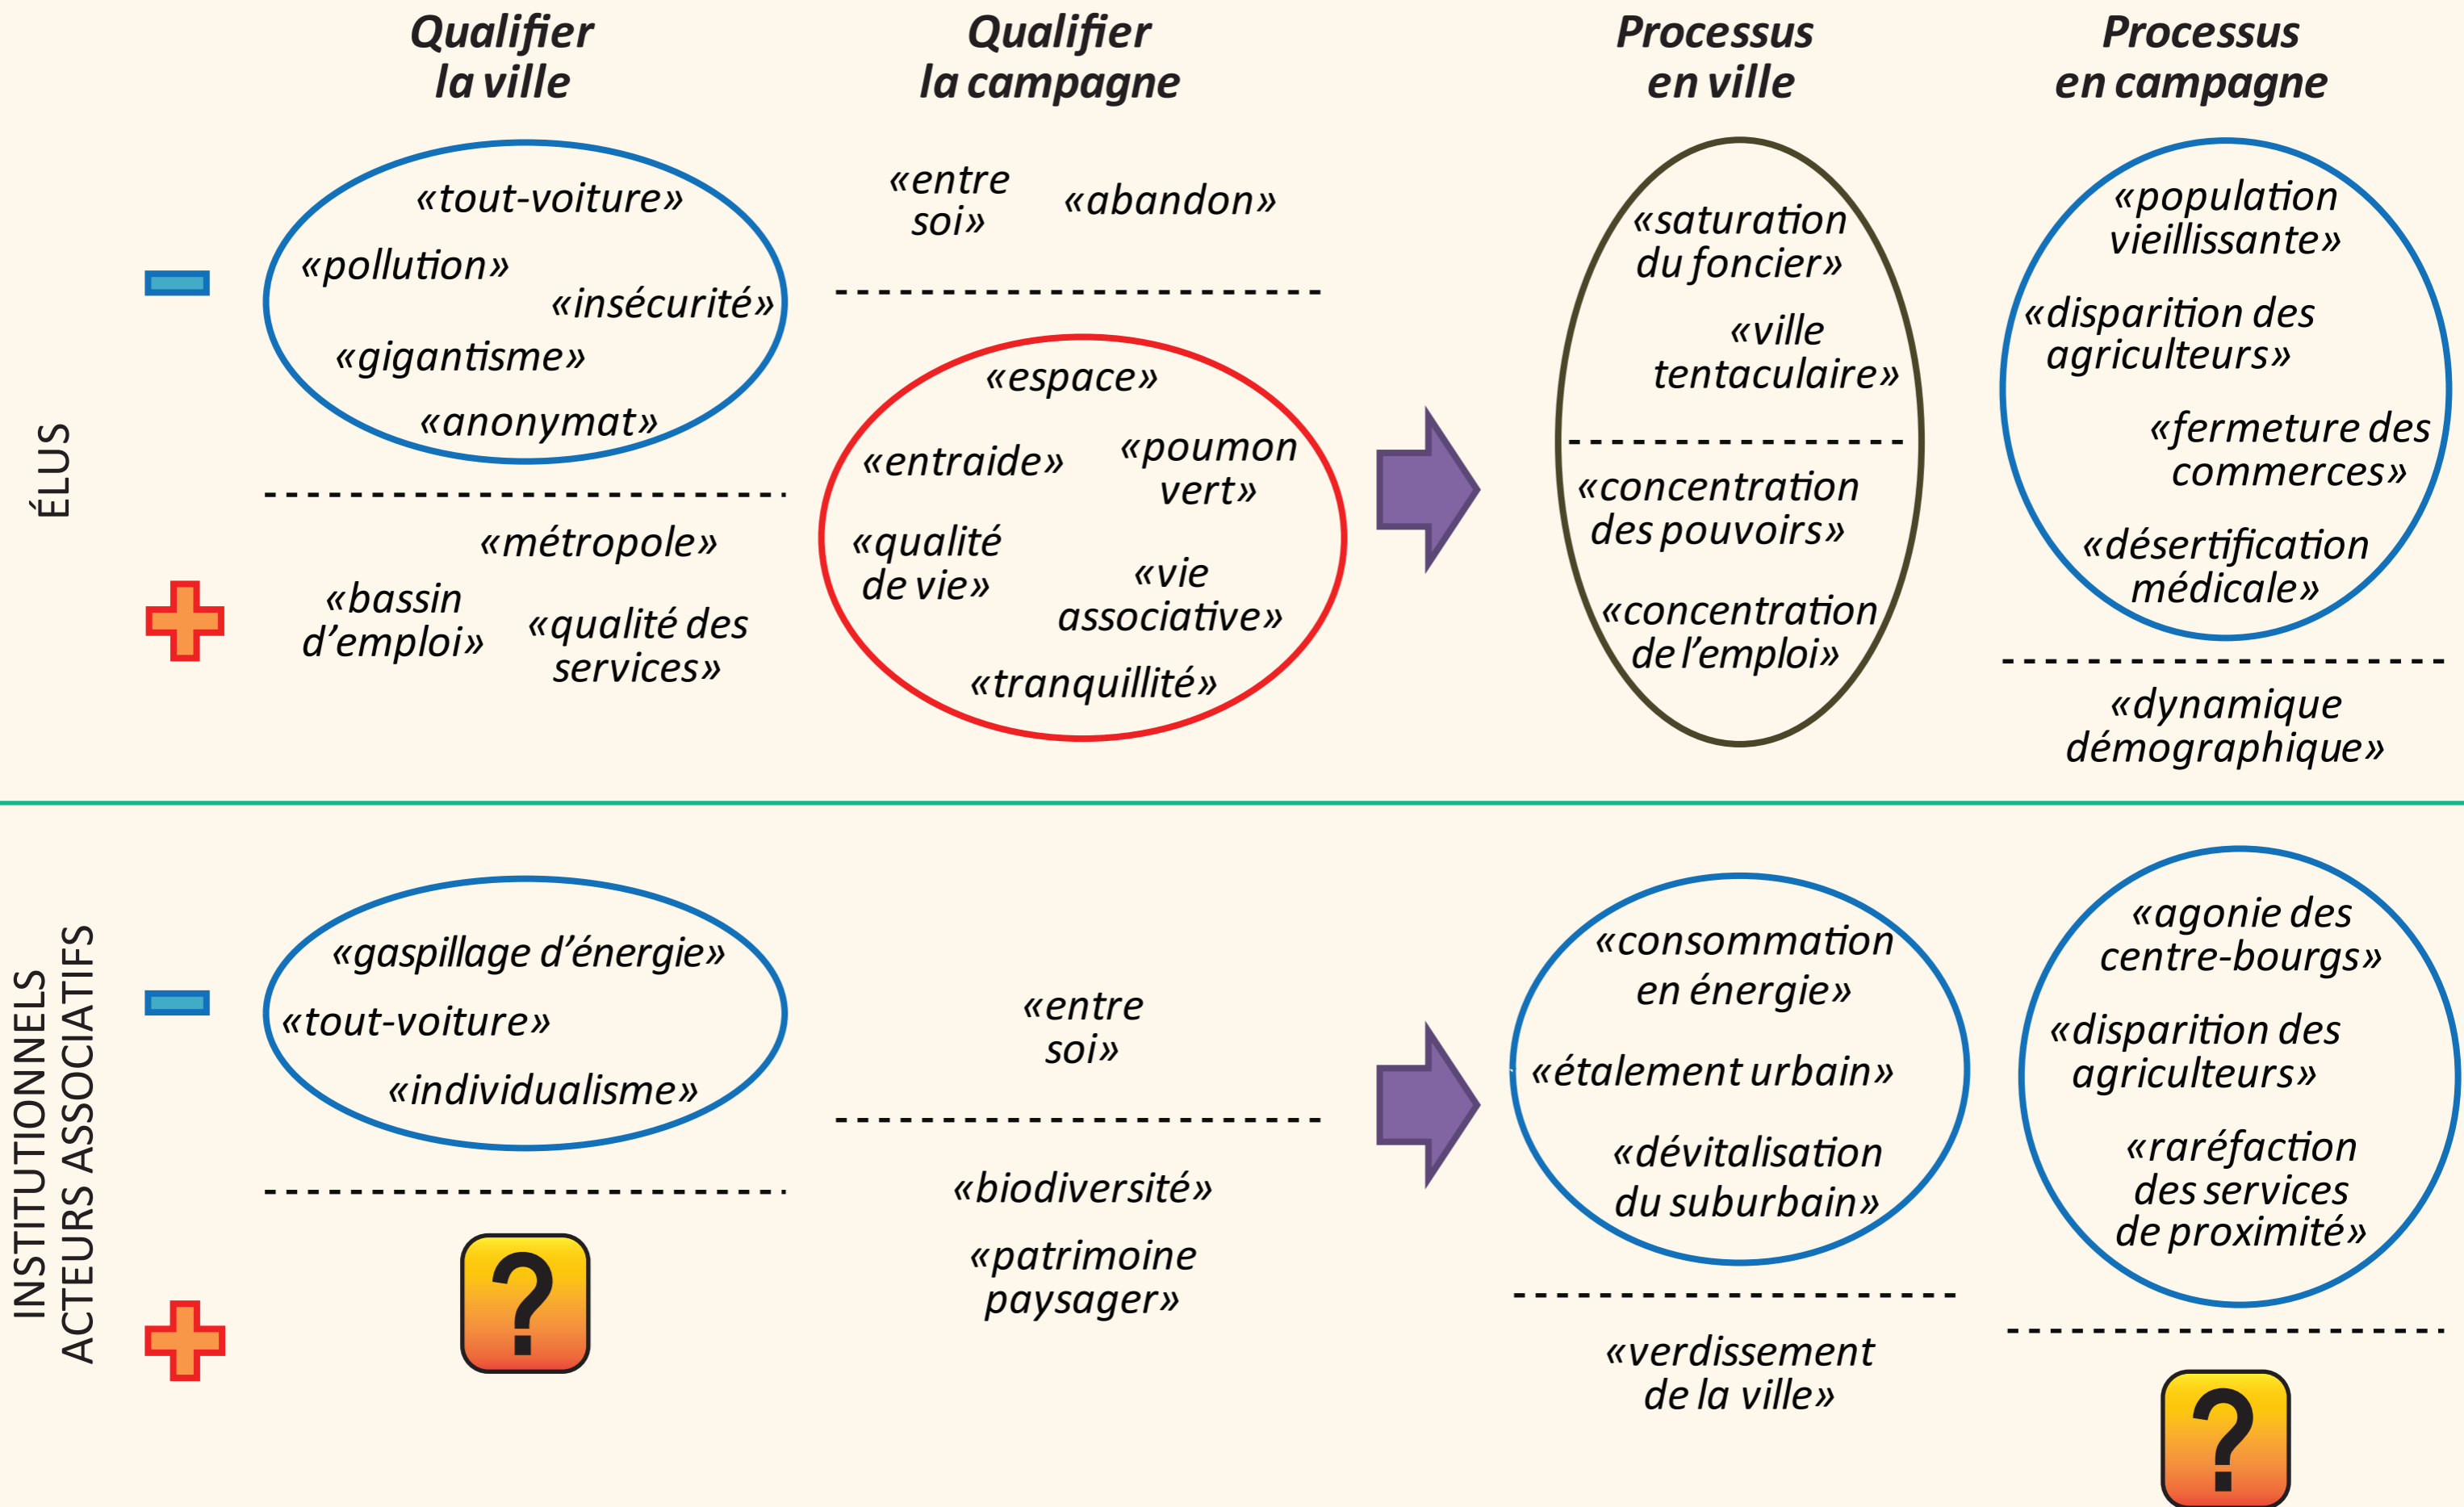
Qualifier la ville

Qualifier la campagne

Processus en ville

Processus en campagne

ÉLUS

«tout-voiture»
«pollution»
«insécurité»
«gigantisme»
«anonymat»

«métropole»
«bassin d'emploi»
«qualité des services»

«entre soi»
«abandon»

«espace»
«entraide»
«poumon vert»
«qualité de vie»
«vie associative»
«tranquillité»

«saturation du foncier»
«ville tentaculaire»

«concentration des pouvoirs»
«concentration de l'emploi»

«population vieillissante»
«disparition des agriculteurs»
«fermeture des commerces»
«désertification médicale»

«dynamique démographique»

INSTITUTIONNELS
ACTEURS ASSOCIATIFS

«gaspillage d'énergie»
«tout-voiture»
«individualisme»

?

«entre soi»

«biodiversité»
«patrimoine paysager»

«consommation en énergie»
«étalement urbain»
«dévitalisation du suburbain»

«verdissement de la ville»

«agonie des centre-bourgs»
«disparition des agriculteurs»
«raréfaction des services de proximité»

?